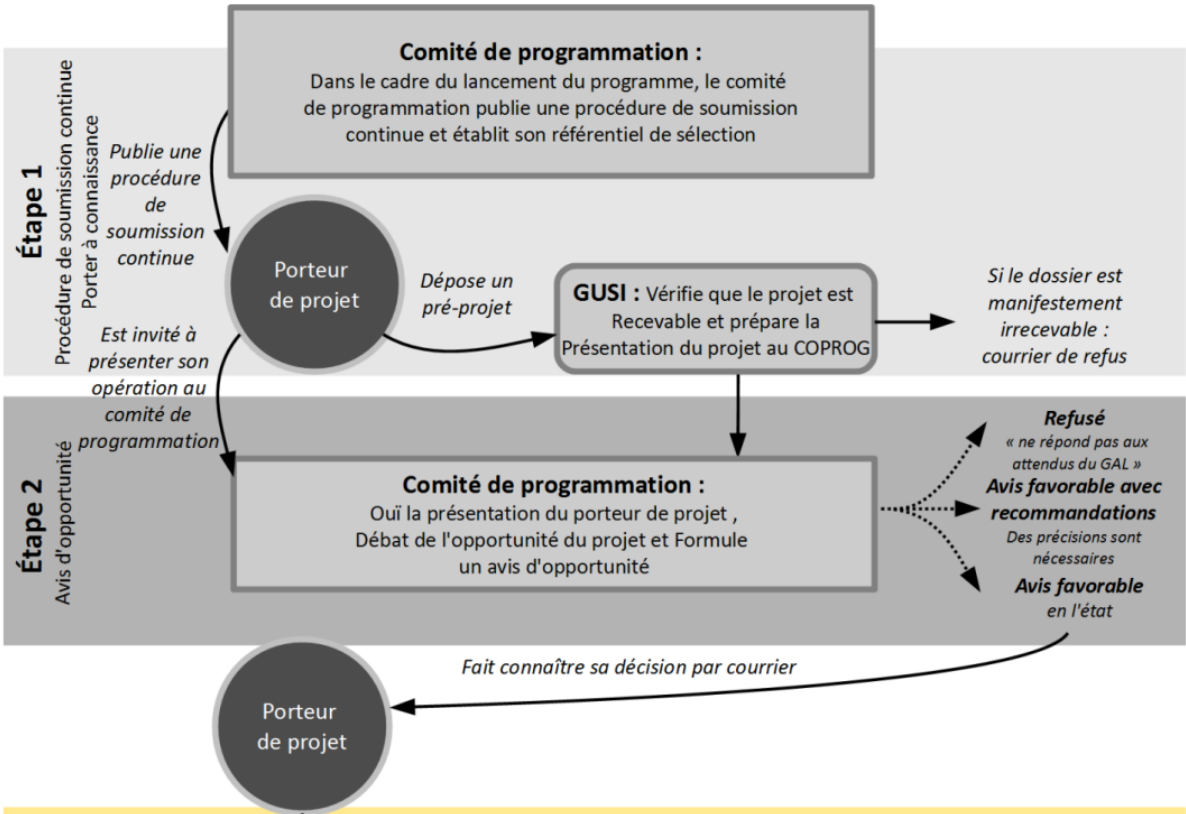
Étape 1
Procédure de soumission continue
Porter à connaissance

Comité de programmation :
Dans le cadre du lancement du programme, le comité de programmation publie une procédure de soumission continue et établit son référentiel de sélection

Publie une procédure de soumission continue

Porteur de projet

Dépose un pré-projet

GUSI : Vérifie que le projet est Recevable et prépare la Présentation du projet au COPROG

Si le dossier est manifestement irrecevable : courrier de refus

Est invité à présenter son opération au comité de programmation

Étape 2
Avis d'opportunité

Comité de programmation :
Ouï la présentation du porteur de projet , Débat de l'opportunité du projet et Formule un avis d'opportunité

Refusé
« ne répond pas aux attendus du GAL »
Avis favorable avec recommandations
Des précisions sont nécessaires
Avis favorable
en l'état

Fait connaître sa décision par courrier

Porteur de projet